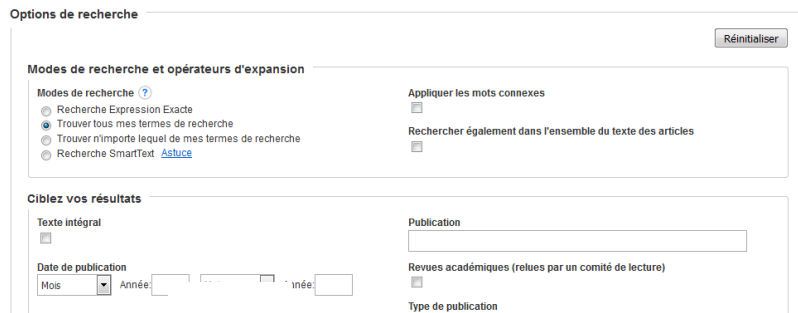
Options de recherche

Réinitialiser

Modes de recherche et opérateurs d'expansion

Modes de recherche ?

Recherche Expression Exacte

Trouver tous mes termes de recherche

Trouver n'importe lequel de mes termes de recherche

Recherche SmartText Astuce

Appliquer les mots connexes

Rechercher également dans l'ensemble du texte des articles

Ciblez vos résultats

Texte intégral

Date de publication

Mois Année: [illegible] Année:

Publication

Revues académiques (relues par un comité de lecture)

Type de publication